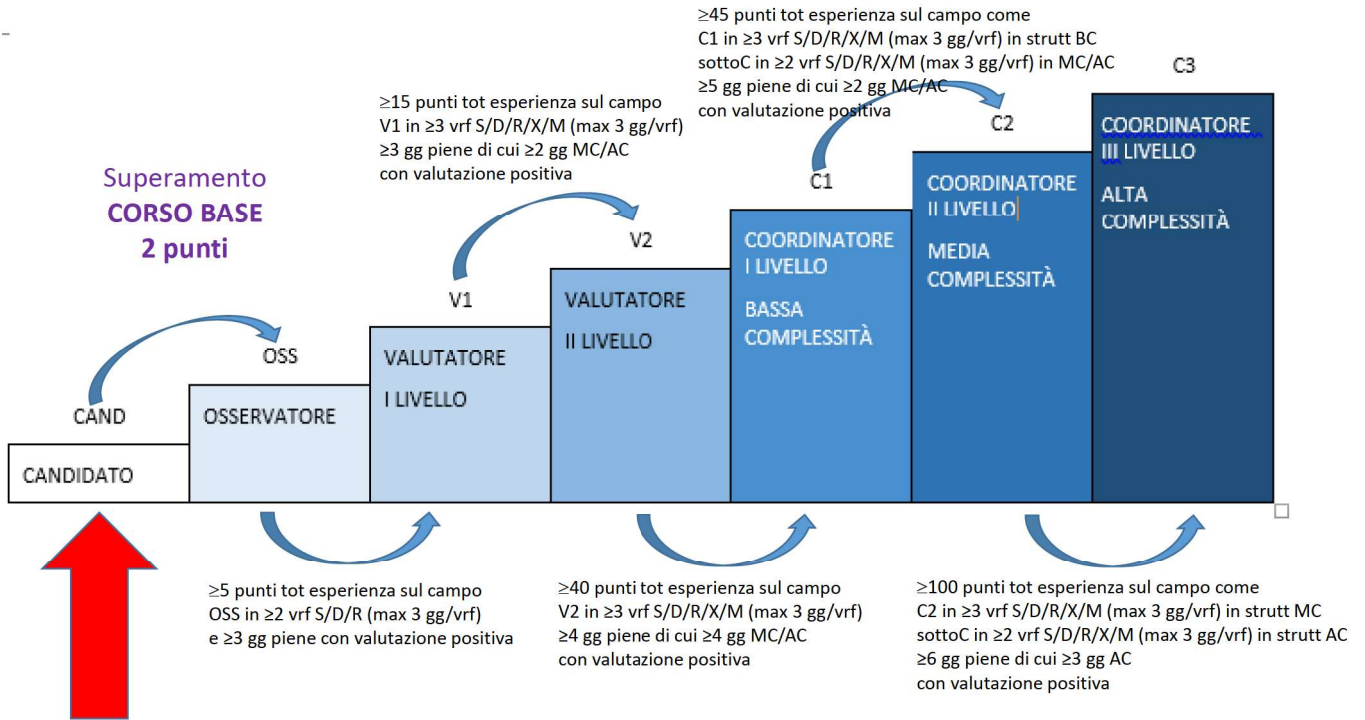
≥45 punti tot esperienza sul campo come
C1 in ≥3 vrf S/D/R/X/M (max 3 gg/vrf) in strutt BC
sottoC in ≥2 vrf S/D/R/X/M (max 3 gg/vrf) in MC/AC
≥5 gg piene di cui ≥2 gg MC/AC
con valutazione positiva

C3

≥15 punti tot esperienza sul campo
V1 in ≥3 vrf S/D/R/X/M (max 3 gg/vrf)
≥3 gg piene di cui ≥2 gg MC/AC
con valutazione positiva

C2

COORDINATORE
III LIVELLO

ALTA
COMPLESSITÀ

Superamento
CORSO BASE
2 punti

C1

COORDINATORE
II LIVELLO

MEDIA
COMPLESSITÀ

V2

COORDINATORE
I LIVELLO

BASSA
COMPLESSITÀ

V1

VALUTATORE
II LIVELLO

OSS

VALUTATORE
I LIVELLO

CAND

OSSERVATORE

CANDIDATO

≥5 punti tot esperienza sul campo
OSS in ≥2 vrf S/D/R (max 3 gg/vrf)
e ≥3 gg piene con valutazione positiva

≥40 punti tot esperienza sul campo
V2 in ≥3 vrf S/D/R/X/M (max 3 gg/vrf)
≥4 gg piene di cui ≥4 gg MC/AC
con valutazione positiva

≥100 punti tot esperienza sul campo come
C2 in ≥3 vrf S/D/R/X/M (max 3 gg/vrf) in strutt MC
sottoC in ≥2 vrf S/D/R/X/M (max 3 gg/vrf) in strutt AC
≥6 gg piene di cui ≥3 gg AC
con valutazione positiva